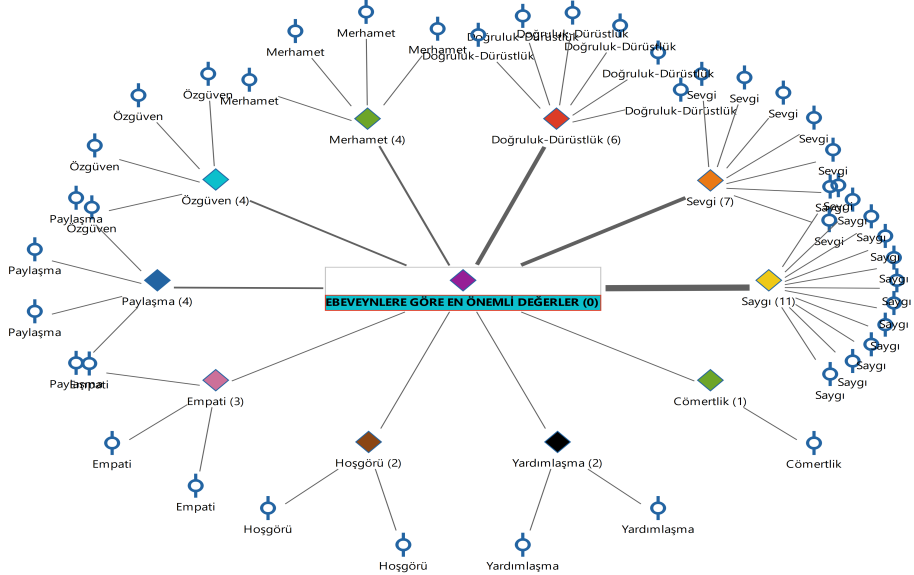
Merhamet
Merhamet
Merhamet
Merhamet (4)
Doğruluk-Dürüstlük
Doğruluk-Dürüstlük
Doğruluk-Dürüstlük
Doğruluk-Dürüstlük
Doğruluk-Dürüstlük
Doğruluk-Dürüstlük
Doğruluk-Dürüstlük (6)
Özgüven
Özgüven
Özgüven
Özgüven
Özgüven (4)
Sevgi
Sevgi
Sevgi
Sevgi
Sevgi
Sevgi
Sevgi
Sevgi (7)
Paylaşma
Paylaşma
Paylaşma
Paylaşma
Paylaşma (4)
EBEVEYNLERE GÖRE EN ÖNEMLİ DEĞERLER (0)
Saygı
Saygı
Saygı
Saygı
Saygı
Saygı
Saygı
Saygı
Saygı
Saygı
Saygı
Saygı (11)
Empati
Empati
Empati
Empati (3)
Cömertlik (1)
Cömertlik
Hoşgörü (2)
Hoşgörü
Hoşgörü
Yardımlaşma (2)
Yardımlaşma
Yardımlaşma